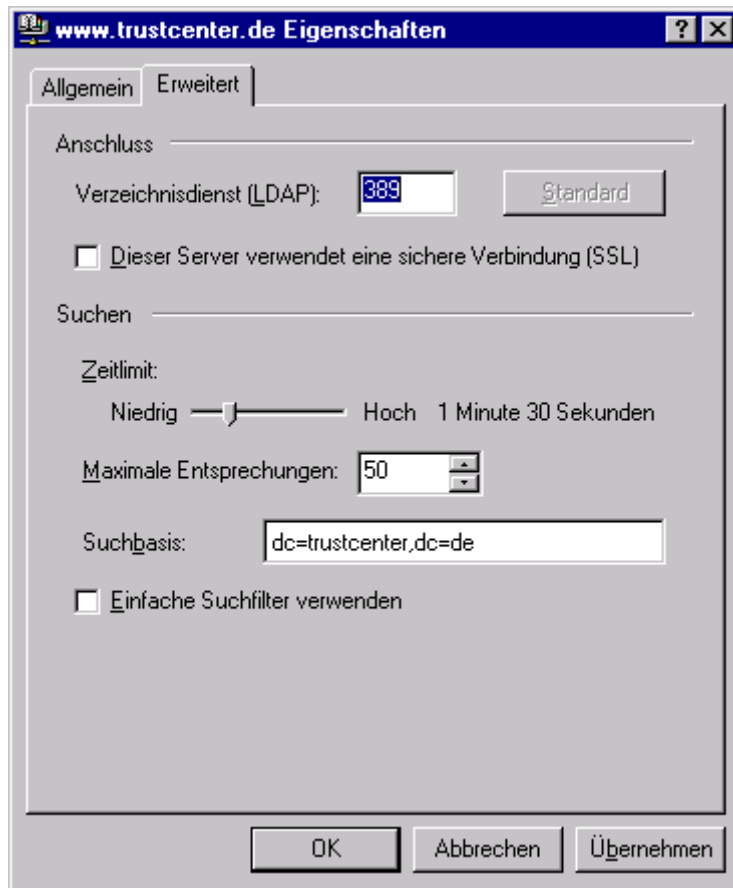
www.trustcenter.de Eigenschaften

?

Allgemein

Erweitert

Anschluss

Verzeichnisdienst (LDAP): 389

Standard

Dieser Server verwendet eine sichere Verbindung (SSL)

Suchen

Zeitlimit:

Niedrig

Hoch 1 Minute 30 Sekunden

Maximale Entsprechungen: 50

Suchbasis: dc=trustcenter,dc=de

Einfache Suchfilter verwenden

OK

Abbrechen

Übernehmen